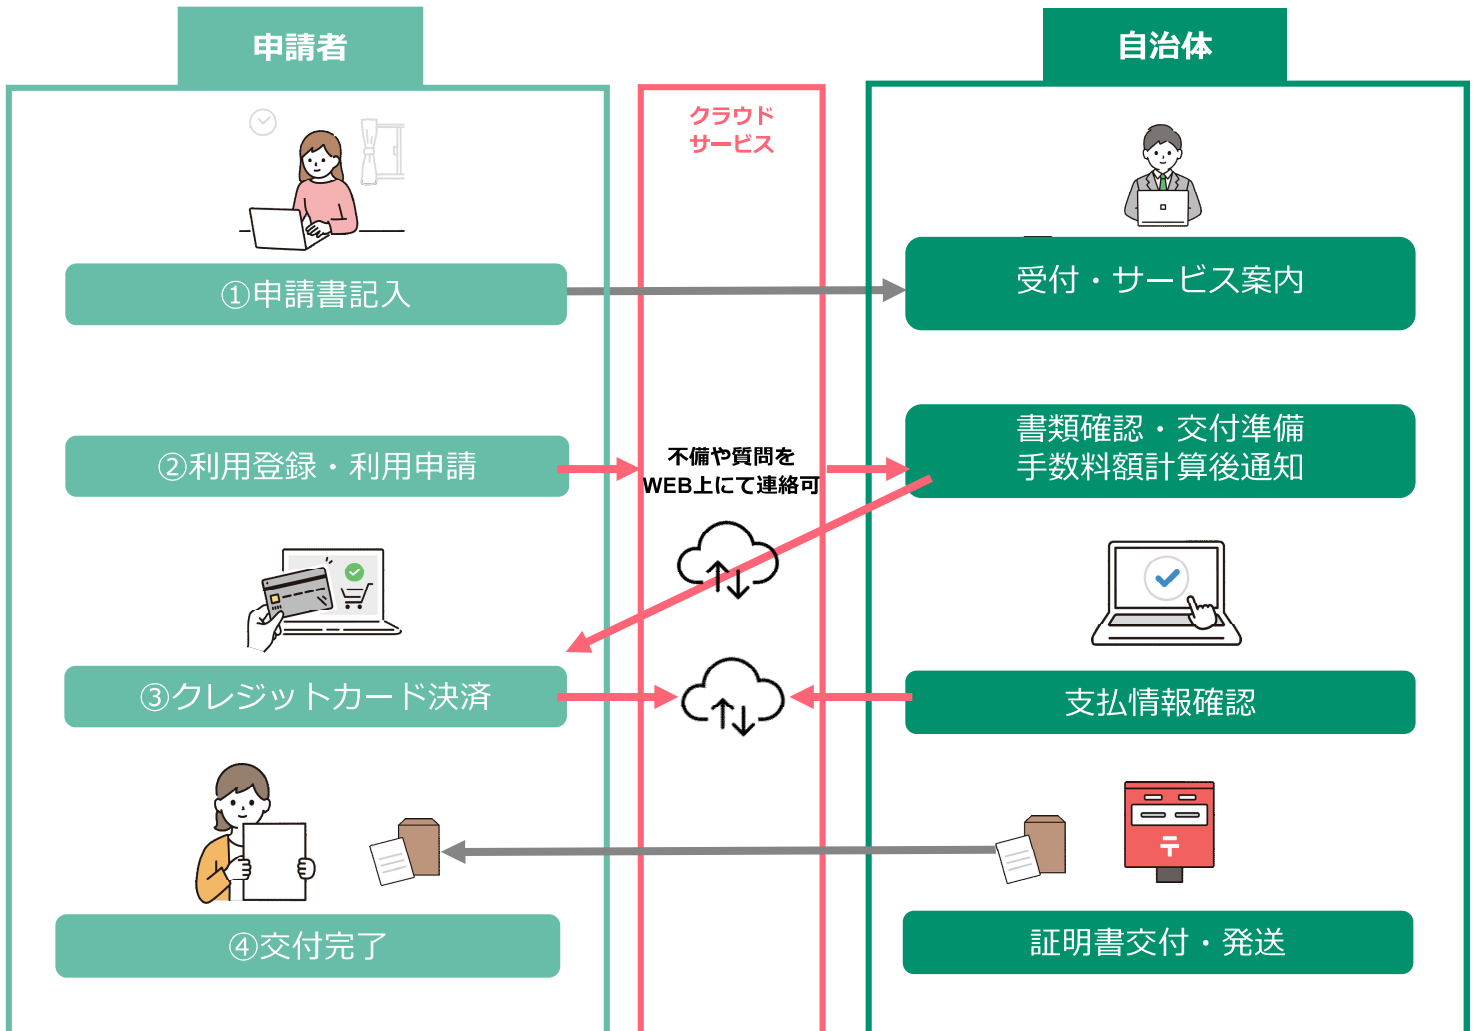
申請者

クラウドサービス

自治体

①申請書記入

受付・サービス案内

②利用登録・利用申請

不備や質問をWEB上にて連絡可

書類確認・交付準備
手数料額計算後通知

③クレジットカード決済

支払情報確認

④交付完了

証明書交付・発送